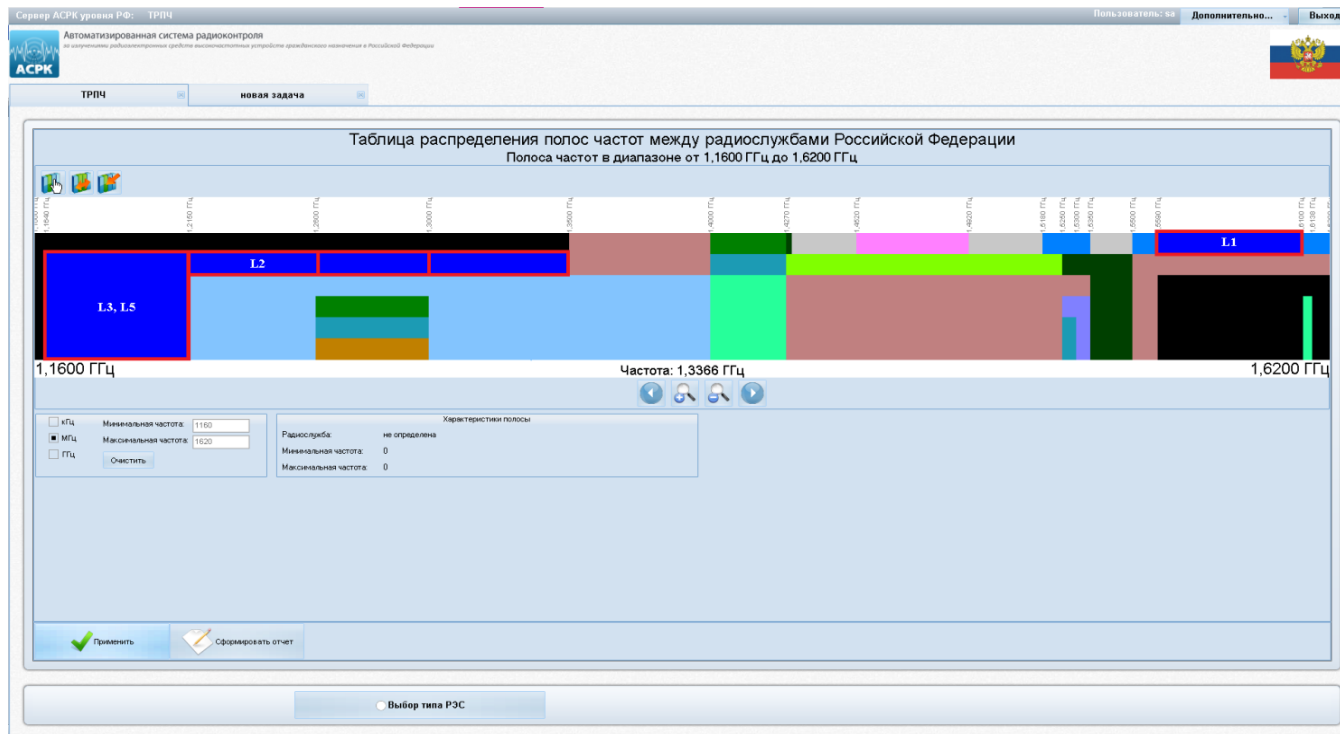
Сервер АСРК уровня РФ: ТРПЧ

Пользователь: sa Дополнительно... Выход

АСРК

Автоматизированная система радиоконтроля

за излучениями радиоэлектронных средств высокочастотных устройств гражданского назначения в Российской Федерации

ТРПЧ

новая задача

Таблица распределения полос частот между радиослужбами Российской Федерации

Полоса частот в диапазоне от 1,1600 ГГц до 1,6200 ГГц

1,1640 ГГц

1,2150 ГГц

1,2600 ГГц

1,3000 ГГц

1,3500 ГГц

1,4000 ГГц

1,4270 ГГц

1,4520 ГГц

1,4920 ГГц

1,5180 ГГц

1,5250 ГГц

1,5300 ГГц

1,5350 ГГц

1,5500 ГГц

1,5590 ГГц

1,6100 ГГц

1,6139 ГГц

L1

L2

L3, L5

1,1600 ГГц

Частота: 1,3366 ГГц

1,6200 ГГц

кГц

МГц

ГГц

Минимальная частота: 1160

Максимальная частота: 1620

Очистить

Характеристики полосы

Радиослужба: не определена

Минимальная частота: 0

Максимальная частота: 0

Применить

Сформировать отчет

Выбор типа РЭС